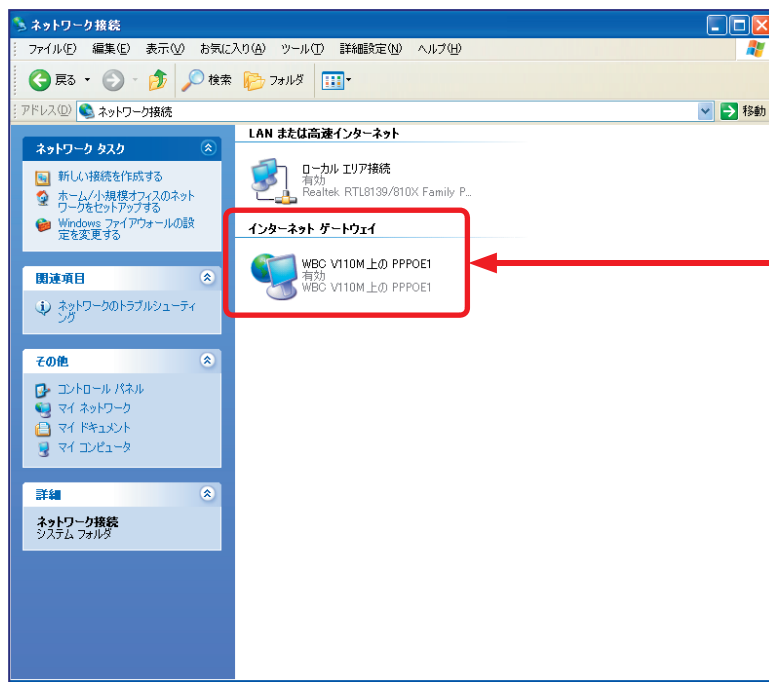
ネットワーク接続

ファイル(F) 編集(E) 表示(V) お気に入り(A) ツール(T) 詳細設定(N) ヘルプ(H)

戻る 検索 フォルダ

アドレス(D) ネットワーク接続 移動

ネットワーク タスク

新しい接続を作成する

ホーム/小規模オフィスのネットワークをセットアップする

Windows ファイアウォールの設定を変更する

関連項目

ネットワークのトラブルシューティング

その他

コントロール パネル

マイ ネットワーク

マイ ドキュメント

マイ コンピュータ

詳細

ネットワーク接続
システム フォルダ

LAN または高速インターネット

ローカル エリア接続
有効
Realtek RTL8139/810X Family P...

インターネット ゲートウェイ

WBC V110M 上の PPPOE1
有効
WBC V110M 上の PPPOE1